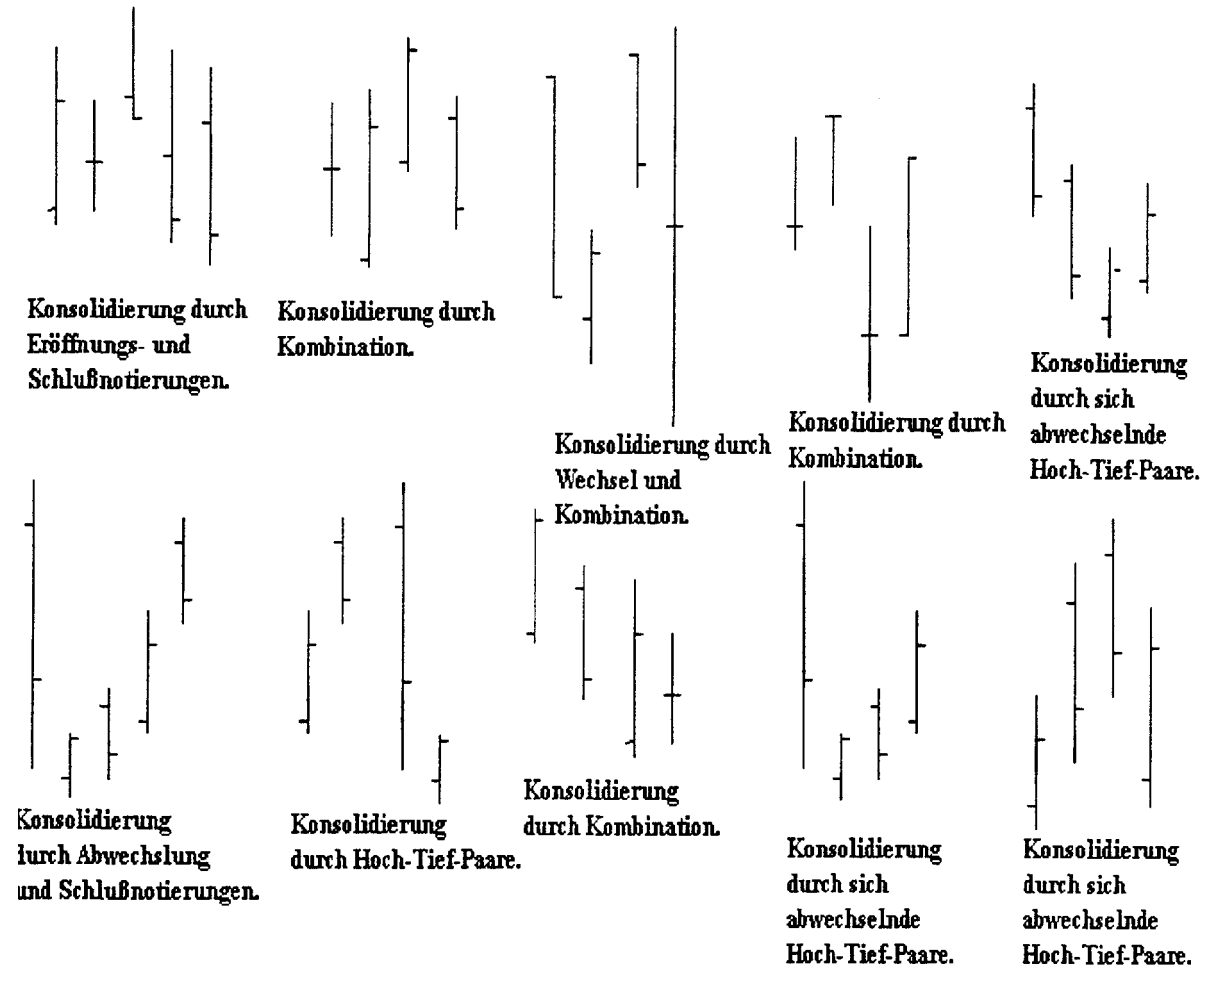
Konsolidierung durch Eröffnungs- und Schlußnotierungen.

Konsolidierung durch Kombination.

Konsolidierung durch Wechsel und Kombination.

Konsolidierung durch Kombination.

Konsolidierung durch sich abwechselnde Hoch-Tief-Paare.

Konsolidierung lurch Abwechslung und Schlußnotierungen.

Konsolidierung durch Hoch-Tief-Paare.

Konsolidierung durch Kombination.

Konsolidierung durch sich abwechselnde Hoch-Tief-Paare.

Konsolidierung durch sich abwechselnde Hoch-Tief-Paare.